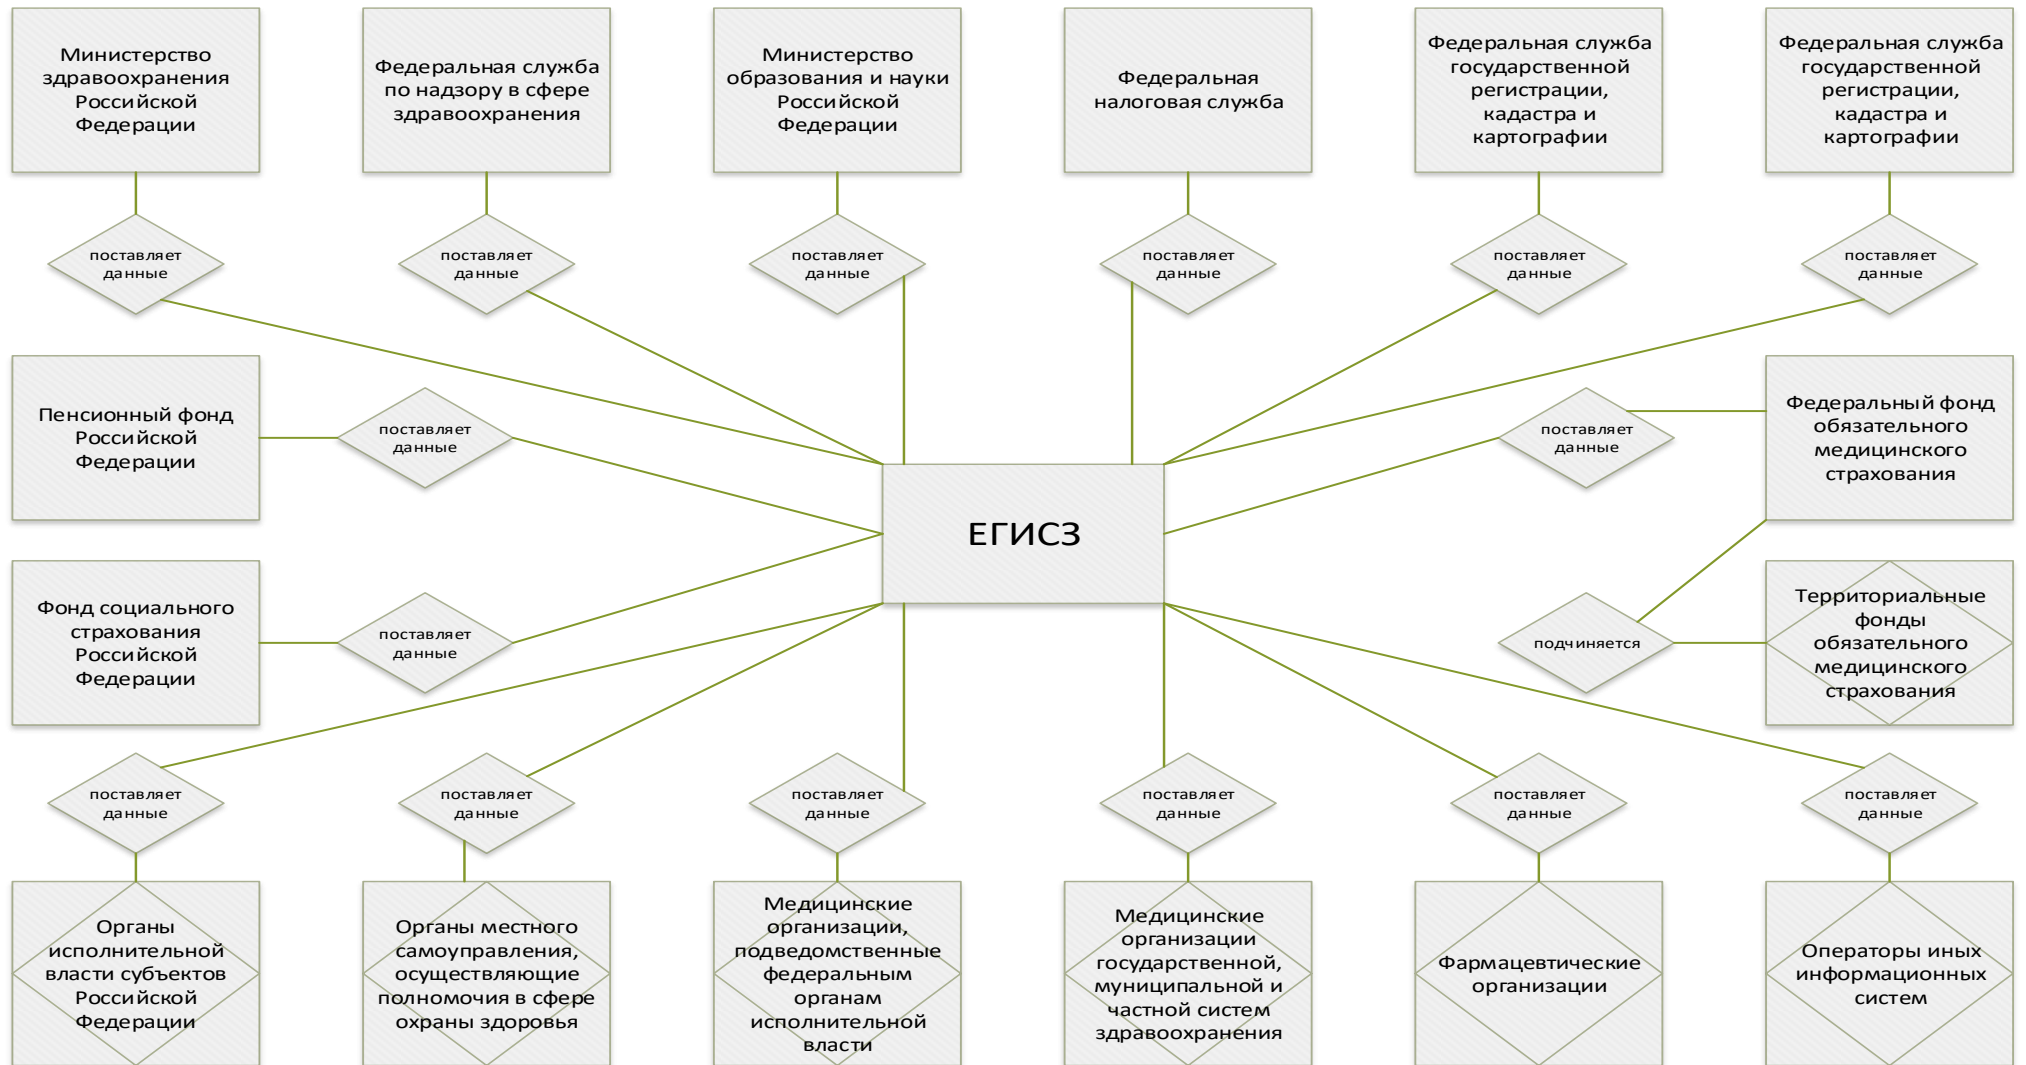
Министерство здравоохранения Российской Федерации

Федеральная служба по надзору в сфере здравоохранения

Министерство образования и науки Российской Федерации

Федеральная налоговая служба

Федеральная служба государственной регистрации, кадастра и картографии

Федеральная служба государственной регистрации, кадастра и картографии

поставляет данные

поставляет данные

поставляет данные

поставляет данные

поставляет данные

поставляет данные

Пенсионный фонд Российской Федерации

поставляет данные

поставляет данные

Федеральный фонд обязательного медицинского страхования

ЕГИСЗ

Фонд социального страхования Российской Федерации

поставляет данные

подчиняется

Территориальные фонды обязательного медицинского страхования

поставляет данные

поставляет данные

поставляет данные

поставляет данные

поставляет данные

поставляет данные

Органы исполнительной власти субъектов Российской Федерации

Органы местного самоуправления, осуществляющие полномочия в сфере охраны здоровья

Медицинские организации, подведомственные федеральным органам исполнительной власти

Медицинские организации государственной, муниципальной и частной систем здравоохранения

Фармацевтические организации

Операторы иных информационных систем